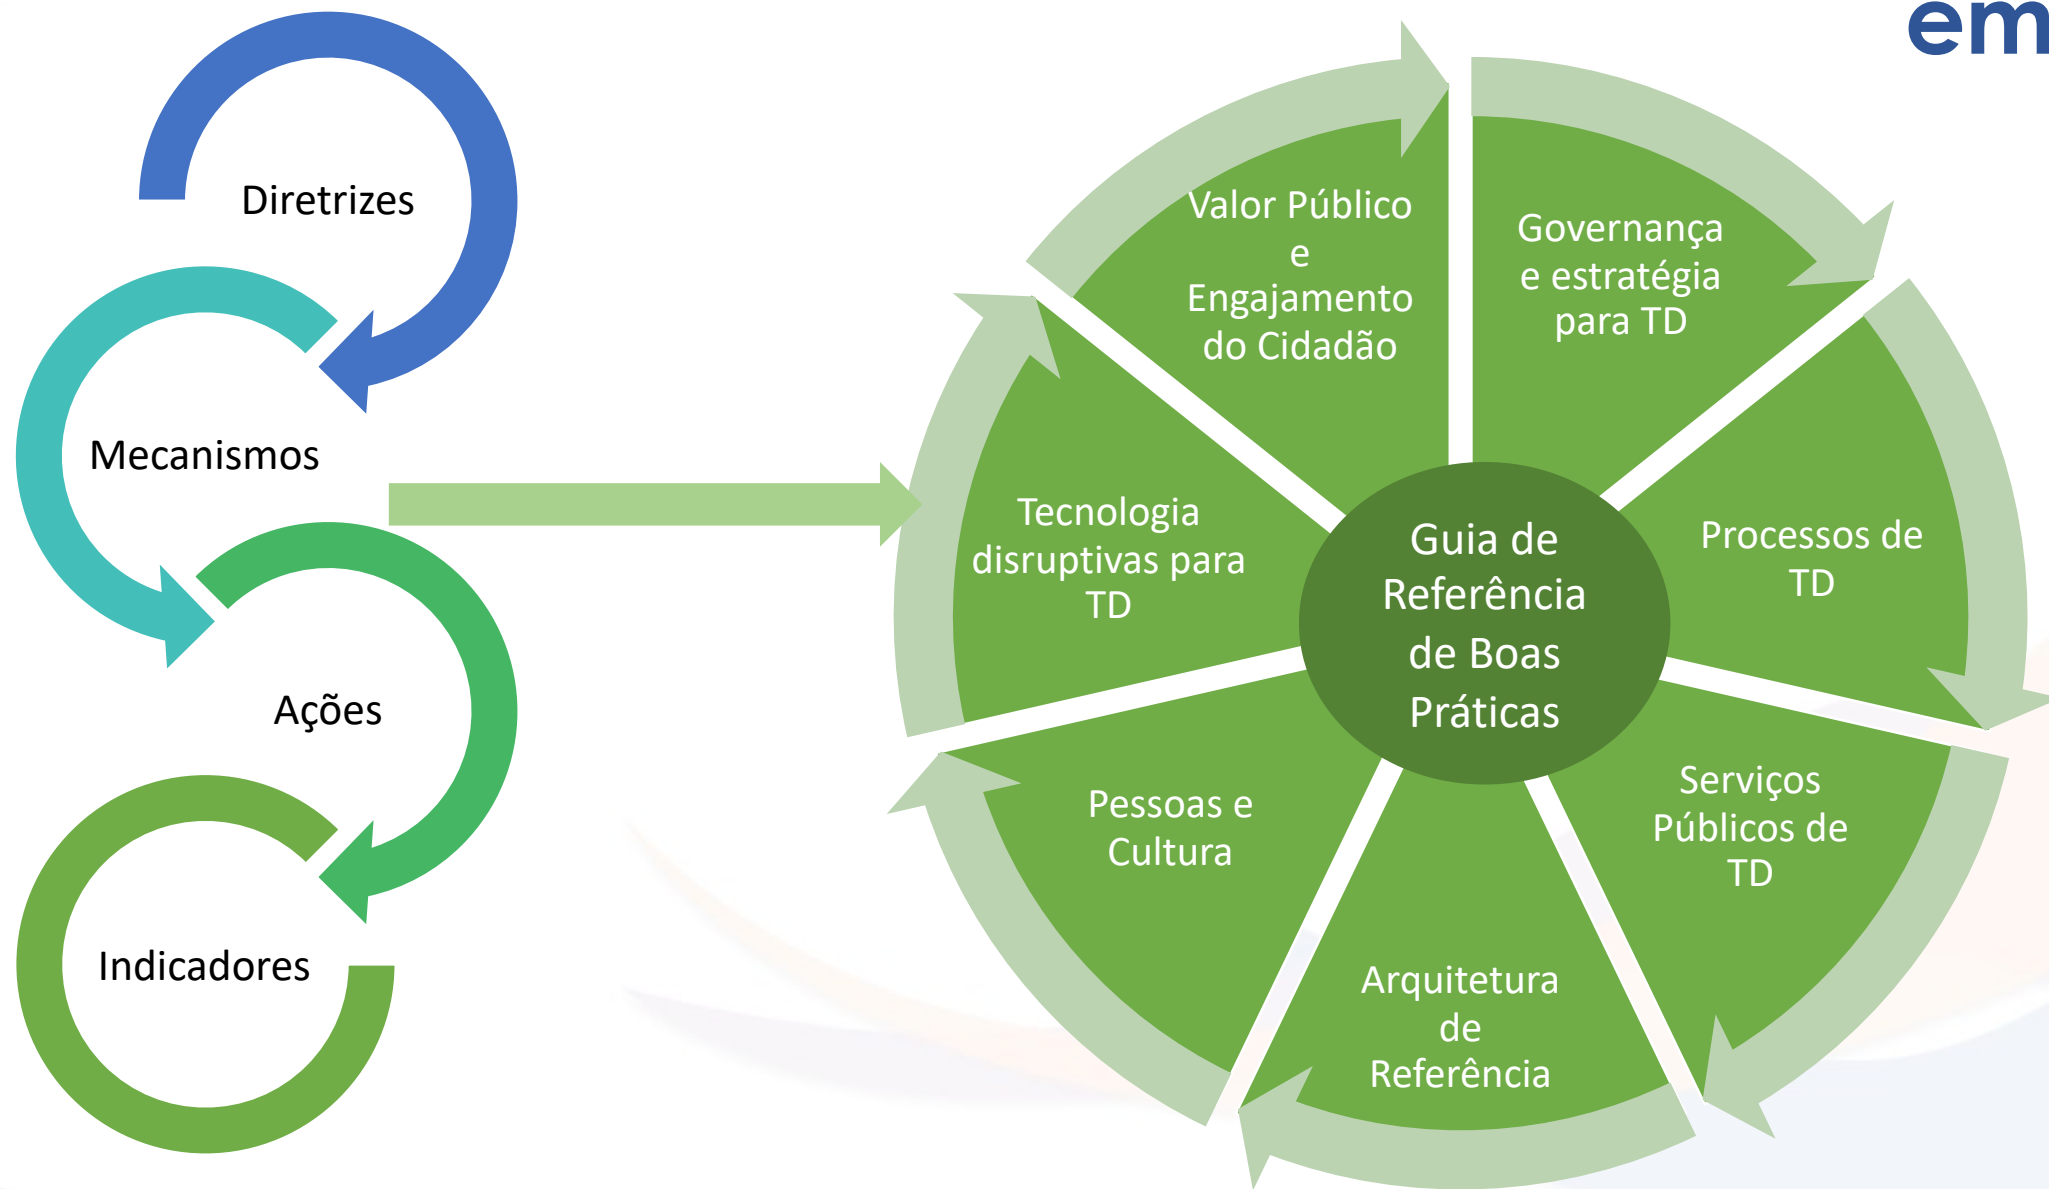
em

Diretrizes

Mecanismos

Ações

Indicadores

Valor Público e Engajamento do Cidadão

Governança e estratégia para TD

Processos de TD

Serviços Públicos de TD

Arquitetura de Referência

Pessoas e Cultura

Tecnologia disruptivas para TD

Guia de Referência de Boas Práticas